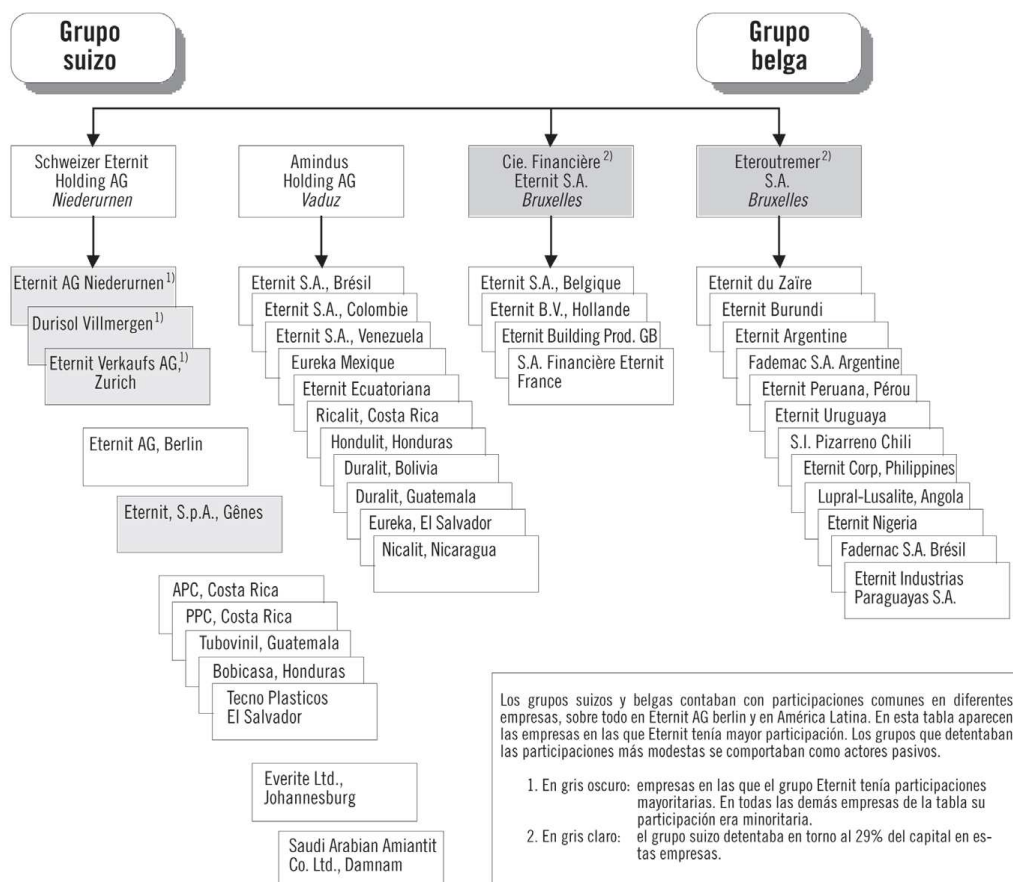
Grupo suizo

Grupo belga

Schweizer Eternit Holding AG
*Niederurnen*

Amindus Holding AG
*Vaduz*

Cie. Financière $^{2)}$ Eternit S.A.
*Bruxelles*

Eteroutremer $^{2)}$ S.A.
*Bruxelles*

Eternit AG Niederurnen $^{1)}$
Durisol Villmergen $^{1)}$
Eternit Verkaufs AG, $^{1)}$ Zurich

Eternit AG, Berlin

Eternit, S.p.A., Gênes

APC, Costa Rica
PPC, Costa Rica
Tubovinil, Guatemala
Bobicasa, Honduras
Tecno Plasticos El Salvador

Everite Ltd., Johannesburg

Saudi Arabian Amiantit Co. Ltd., Damnam

Eternit S.A., Brésil
Eternit S.A., Colombie
Eternit S.A., Venezuela
Eureka Mexique
Eternit Ecuatoriana
Ricalit, Costa Rica
Hondulit, Honduras
Duralit, Bolivia
Duralit, Guatemala
Eureka, El Salvador
Nicalit, Nicaragua

Eternit S.A., Belgique
Eternit B.V., Hollande
Eternit Building Prod. GB
S.A. Financière Eternit France

Eternit du Zaïre
Eternit Burundi
Eternit Argentine
Fademac S.A. Argentine
Eternit Peruana, Pérou
Eternit Uruguaya
S.I. Pizarreno Chili
Eternit Corp, Philippines
Lupral-Lusalite, Angola
Eternit Nigeria
Fadernac S.A. Brésil
Eternit Industrias Paraguayas S.A.

Los grupos suizos y belgas contaban con participaciones comunes en diferentes empresas, sobre todo en Eternit AG berlin y en América Latina. En esta tabla aparecen las empresas en las que Eternit tenía mayor participación. Los grupos que detentaban las participaciones más modestas se comportaban como actores pasivos.

1. En gris oscuro: empresas en las que el grupo Eternit tenía participaciones mayoritarias. En todas las demás empresas de la tabla su participación era minoritaria.
2. En gris claro: el grupo suizo detentaba en torno al 29% del capital en estas empresas.